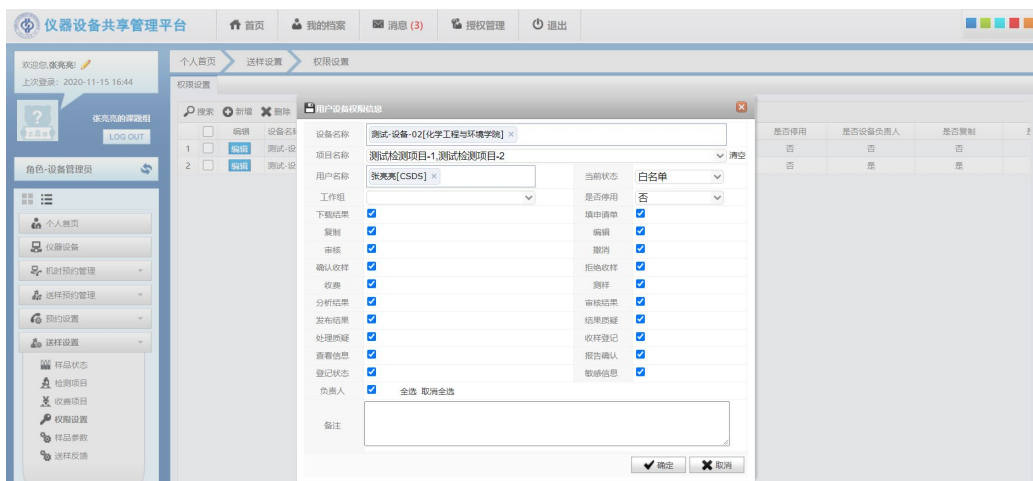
仪器设备共享管理平台
首页 我的档案 消息 (3) 授权管理 退出

欢迎您,张亮亮!
上次登录：2020-11-15 16:44
张亮亮的课题组
LOG OUT
角色-设备管理员
个人首页
仪器设备
机时预约管理
送样预约管理
预约设置
送样设置
样品状态
检测项目
收费项目
权限设置
样品参数
送样反馈

个人首页 送样设置 权限设置
权限设置
搜索 新增 删除
编辑 设备名
1 编辑 测试-设
2 编辑 测试-设

| 是否停用 | 是否设备负责人 | 是否复制 |
|---|---|---|
| 否 | 否 | 否 |
| 否 | 是 | 是 |

用户设备权限信息
设备名称 测试-设备-02[化学工程与环境学院] ×
项目名称 测试检测项目-1,测试检测项目-2 清空
用户名称 张亮亮[CSDS] × 当前状态 白名单
工作组 是否停用 否
下载结果 填申请单
复制 编辑
审核 撤消
确认收样 拒绝收样
收费 测样
分析结果 审核结果
发布结果 结果质疑
处理质疑 收样登记
查看信息 报告确认
登记状态 敏感信息
负责人 全选 取消全选
备注
确定 取消